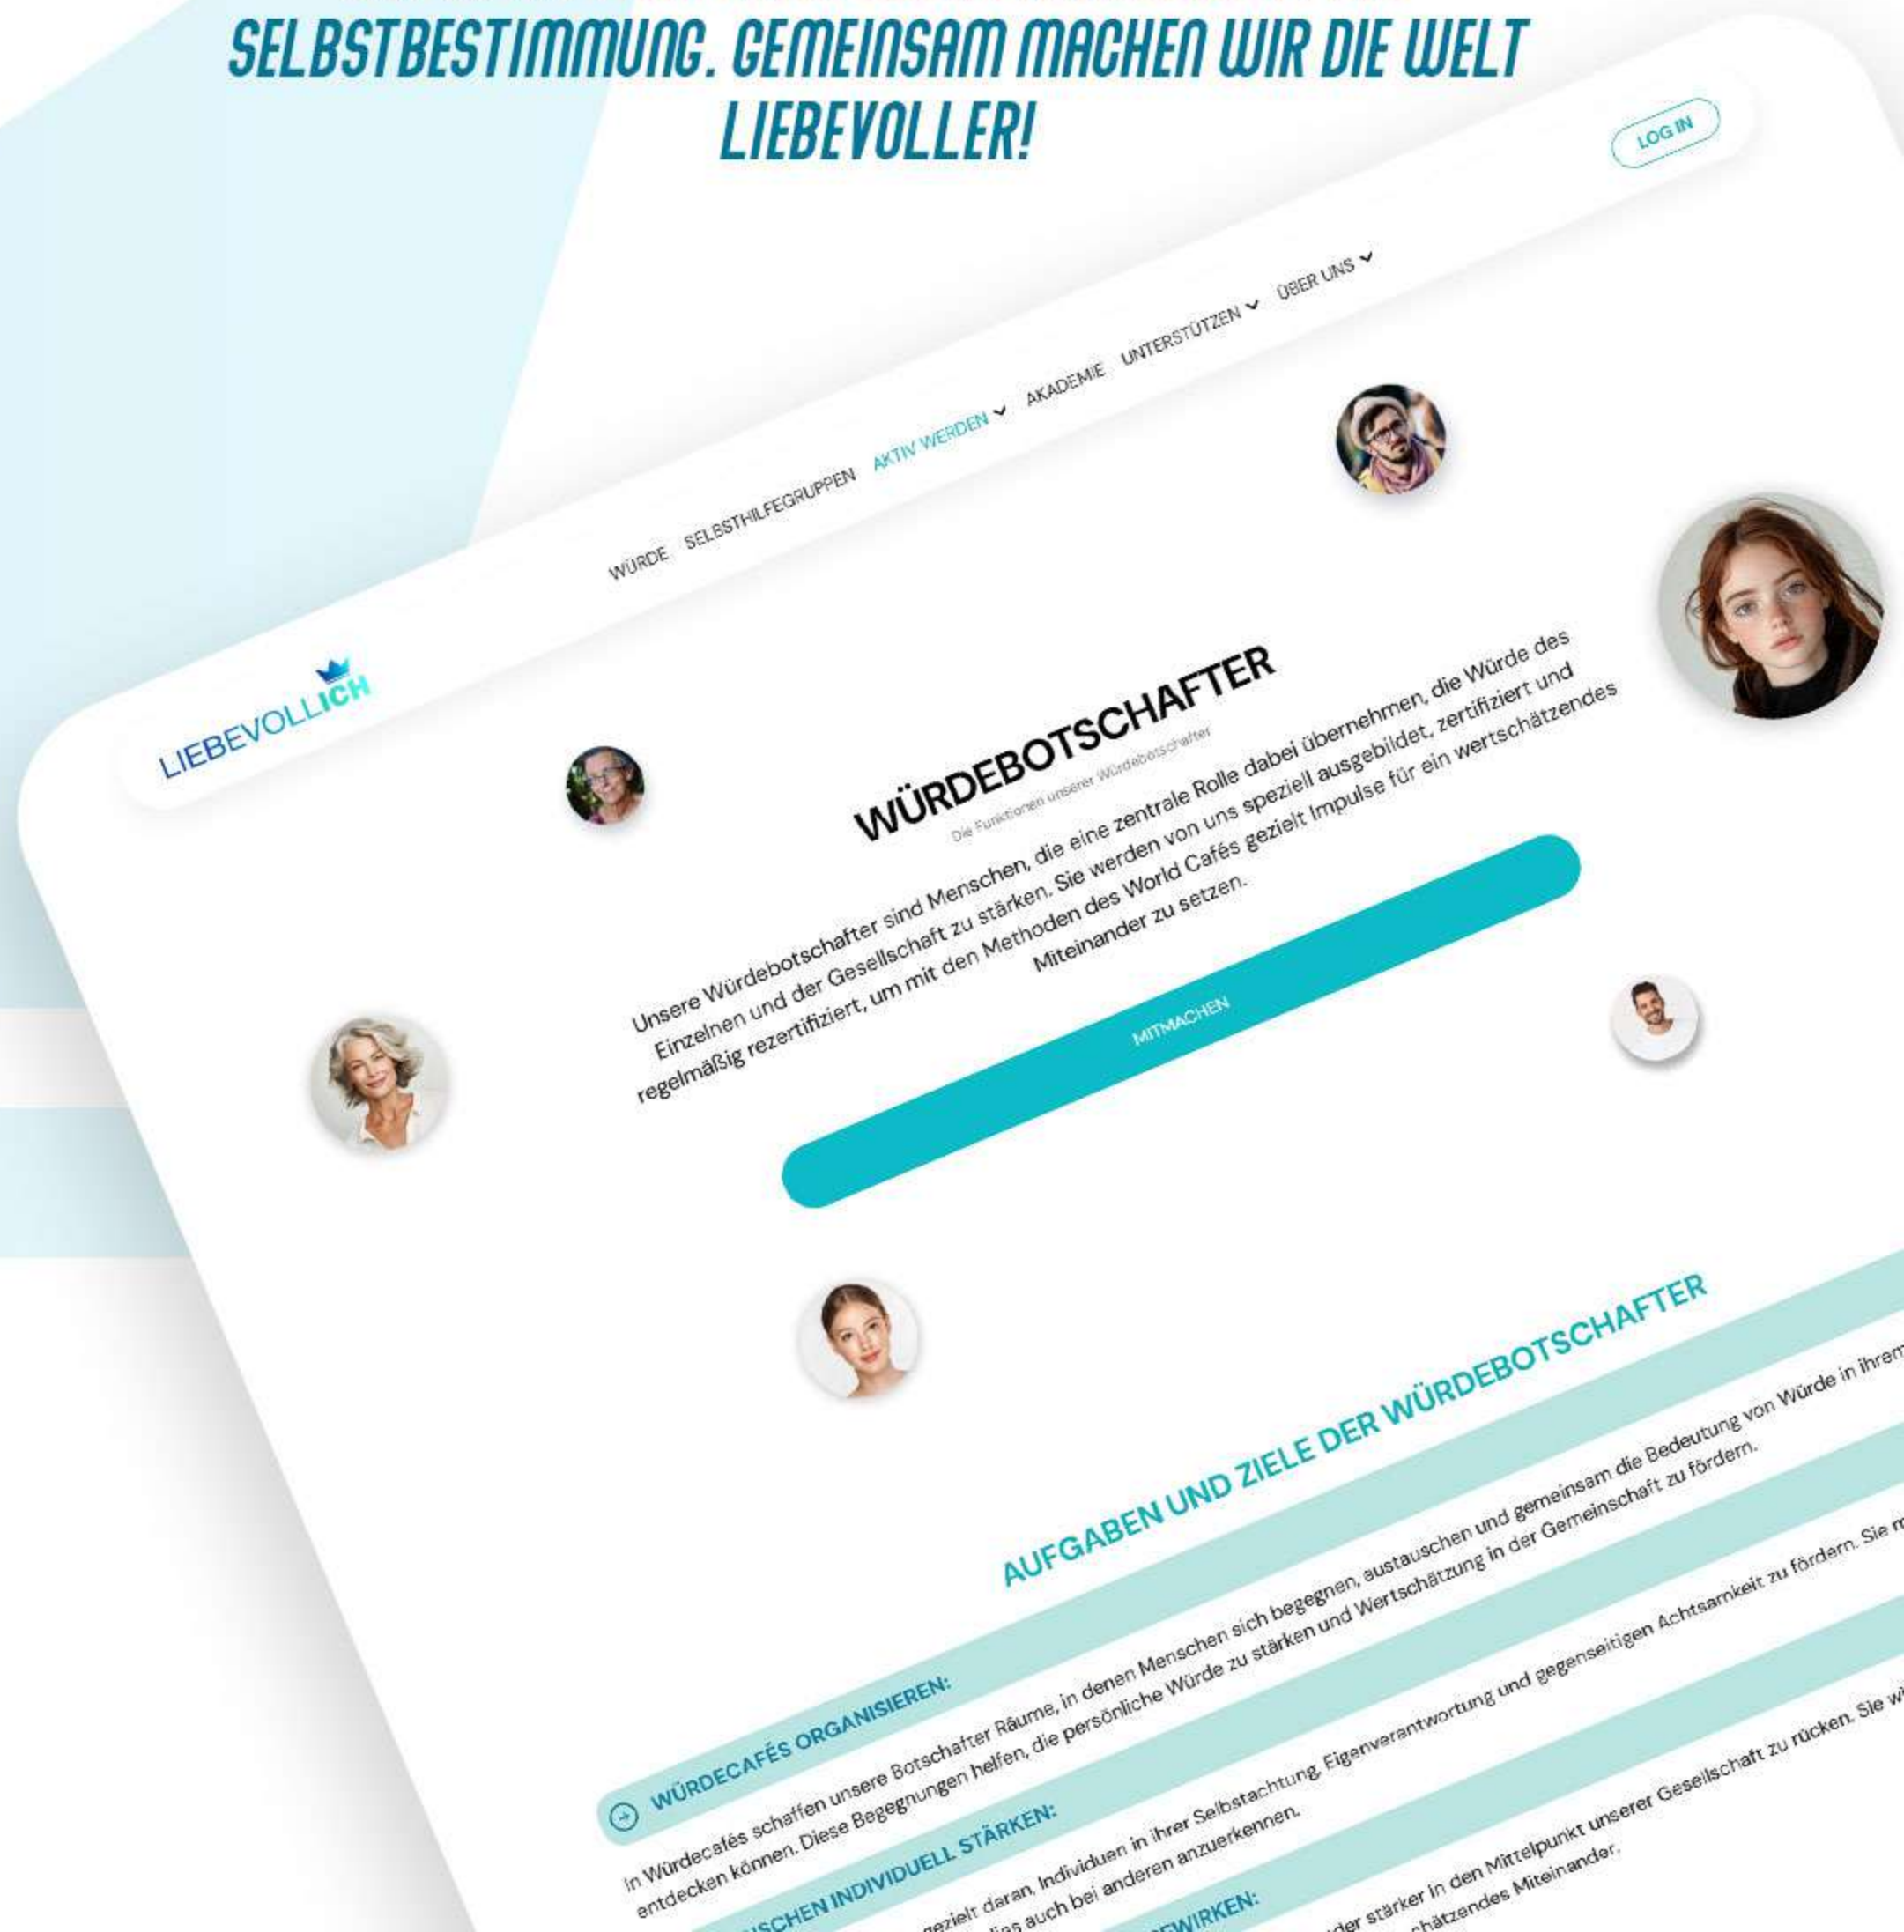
SELBSTBESTIMMUNG. GEMEINSAM MACHEN WIR DIE WELT LIEBEVOLLER!

LOG IN

LIEBEVOLLICH

WÜRDE SELBSTHILFEGRUPPEN AKTIV WERDEN AKADEMIE UNTERSTÜTZEN ÜBER UNS

WÜRDEBOTSCHAFTER

Die Funktionen unserer Würdebotschafter

Unsere Würdebotschafter sind Menschen, die eine zentrale Rolle dabei übernehmen, die Würde des Einzelnen und der Gesellschaft zu stärken. Sie werden von uns speziell ausgebildet, zertifiziert und regelmäßig rezertifiziert, um mit den Methoden des World Cafés gezielt Impulse für ein wertschätzendes Miteinander zu setzen.

MITMACHEN

AUFGABEN UND ZIELE DER WÜRDEBOTSCHAFTER

WÜRDECAFÉS ORGANISIEREN:

In Würdecafés schaffen unsere Botschafter Räume, in denen Menschen sich begegnen, austauschen und gemeinsam die Bedeutung von Würde in ihrem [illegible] entdecken können. Diese Begegnungen helfen, die persönliche Würde zu stärken und Wertschätzung in der Gemeinschaft zu fördern.

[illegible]SCHEN INDIVIDUELL STÄRKEN:

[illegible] gezielt daran, Individuen in ihrer Selbstachtung, Eigenverantwortung und gegenseitigen Achtsamkeit zu fördern. Sie m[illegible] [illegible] dies auch bei anderen anzuerkennen.

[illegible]EWIRKEN:

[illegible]der stärker in den Mittelpunkt unserer Gesellschaft zu rücken. Sie wi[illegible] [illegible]schätzendes Miteinander.